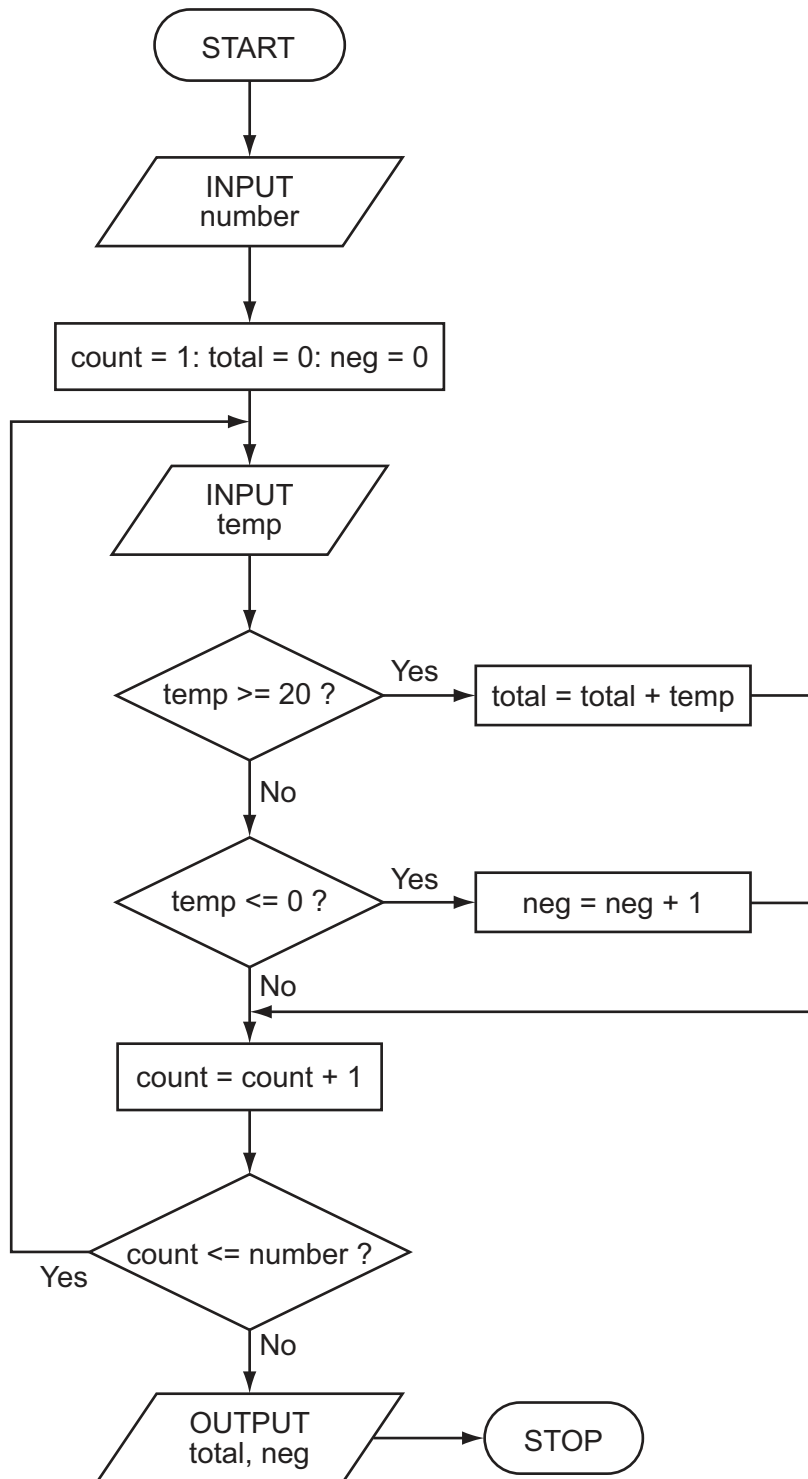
START

INPUT
number

count = 1: total = 0: neg = 0

INPUT
temp

temp >= 20 ?

Yes

total = total + temp

No

temp <= 0 ?

Yes

neg = neg + 1

No

count = count + 1

count <= number ?

Yes

No

OUTPUT
total, neg

STOP